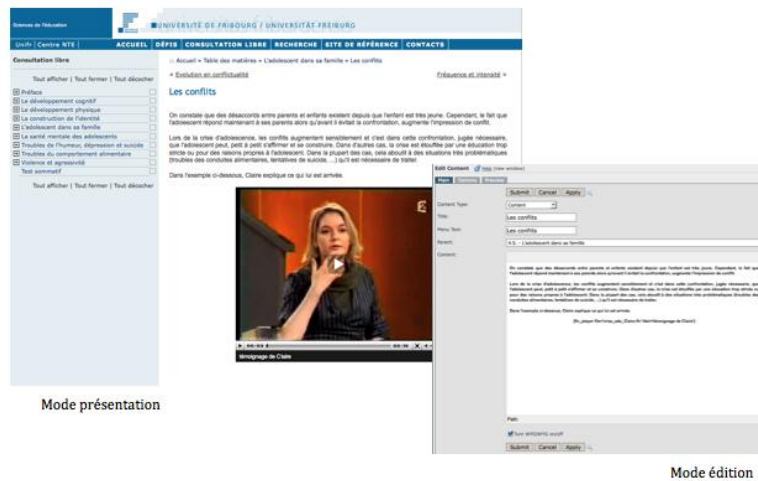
Sciences de l'éducation

UNIVERSITÉ DE FRIBOURG / UNIVERSITÄT FREIBURG

Unifr | Centre NTE

ACCUEIL | DÉFIS | CONSULTATION LIBRE | RECHERCHE | SITE DE RÉFÉRENCE | CONTACTS

Consultation libre

Tout afficher | Tout fermer | Tout décocher

Préface
Le développement cognitif
Le développement physique
La construction de l'identité
L'adolescent dans sa famille
La santé mentale des adolescents
Troubles de l'humeur, dépression et suicide
Troubles du comportement alimentaire
Violence et agressivité
Test sommatif

Tout afficher | Tout fermer | Tout décocher

Accueil » Table des matières » L'adolescent dans sa famille » Les conflits

« Évolution en conflictualité

Fréquence et intensité »

Les conflits

On constate que des désaccords entre parents et enfants existent depuis que l'enfant est très jeune. Cependant, le fait que l'adolescent répond maintenant à ses parents alors qu'avant il évitait la confrontation, augmente l'impression de conflit.

Lors de la crise d'adolescence, les conflits augmentent sensiblement et c'est dans cette confrontation, jugée nécessaire, que l'adolescent peut, petit à petit s'affirmer et se construire. Dans d'autres cas, la crise est étouffée par une éducation trop stricte ou pour des raisons propres à l'adolescent. Dans la plupart des cas, cela aboutit à des situations très problématiques (troubles des conduites alimentaires, tentatives de suicide, ...) qu'il est nécessaire de traiter.

Dans l'exemple ci-dessous, Claire explique ce qui lui est arrivé.

témoignage de Claire

Mode présentation

Edit Content

Main | Options | Preview

Submit | Cancel | Apply

Content Type: Content

Title: Les conflits

Menu Text: Les conflits

Parent: 4.5. - L'adolescent dans sa famille

Content:

On constate que des désaccords entre parents et enfants existent depuis que l'enfant est très jeune. Cependant, le fait que l'adolescent répond maintenant à ses parents alors qu'avant il évitait la confrontation, augmente l'impression de conflit.

Lors de la crise d'adolescence, les conflits augmentent sensiblement et c'est dans cette confrontation, jugée nécessaire, que l'adolescent peut, petit à petit s'affirmer et se construire. Dans d'autres cas, la crise est étouffée par une éducation trop stricte ou pour des raisons propres à l'adolescent. Dans la plupart des cas, cela aboutit à des situations très problématiques (troubles des conduites alimentaires, tentatives de suicide, ...) qu'il est nécessaire de traiter.

Dans l'exemple ci-dessous, Claire explique ce qui lui est arrivé.

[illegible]

Path:

Turn WYSIWYG on/off

Submit | Cancel | Apply

Mode édition